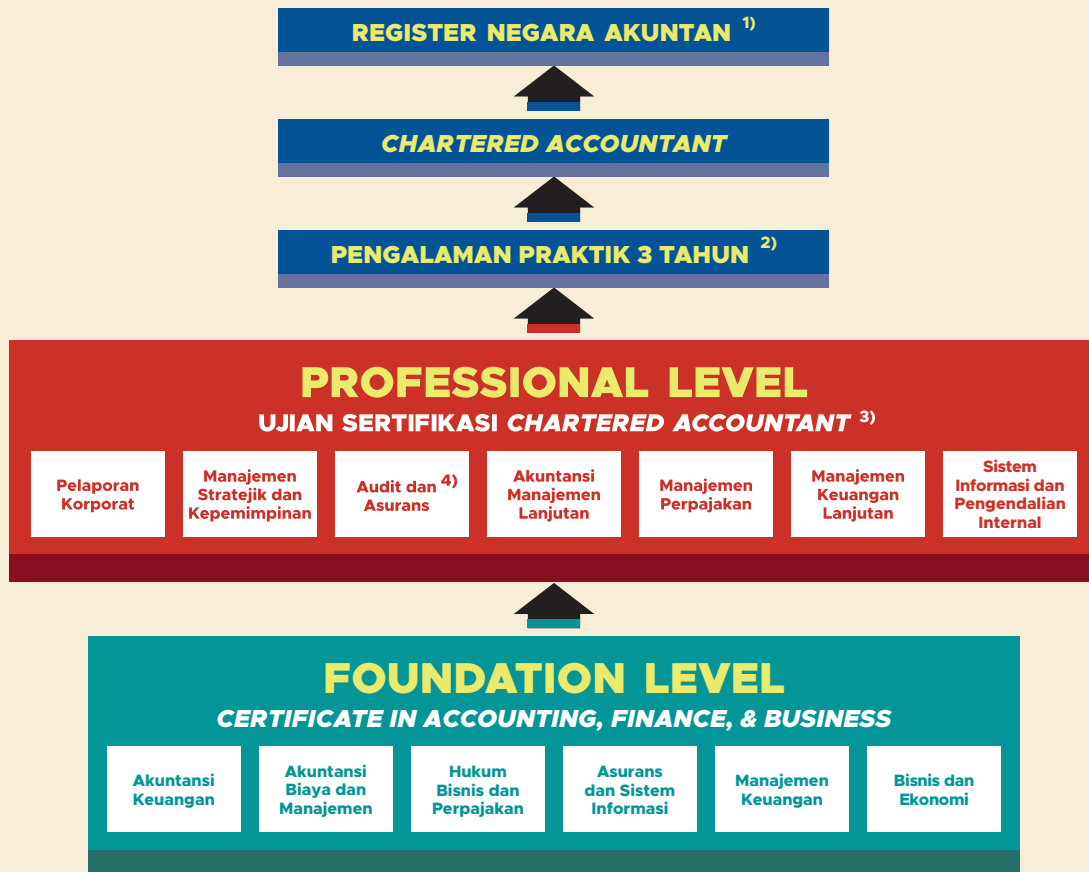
REGISTER NEGARA AKUNTAN $^{1)}$

CHARTERED ACCOUNTANT

PENGALAMAN PRAKTIK 3 TAHUN $^{2)}$

PROFESSIONAL LEVEL

UJIAN SERTIFIKASI CHARTERED ACCOUNTANT $^{3)}$

Pelaporan Korporat

Manajemen Stratejik dan Kepemimpinan

Audit dan Asurans $^{4)}$

Akuntansi Manajemen Lanjutan

Manajemen Perpajakan

Manajemen Keuangan Lanjutan

Sistem Informasi dan Pengendalian Internal

FOUNDATION LEVEL

CERTIFICATE IN ACCOUNTING, FINANCE, & BUSINESS

Akuntansi Keuangan

Akuntansi Biaya dan Manajemen

Hukum Bisnis dan Perpajakan

Asurans dan Sistem Informasi

Manajemen Keuangan

Bisnis dan Ekonomi